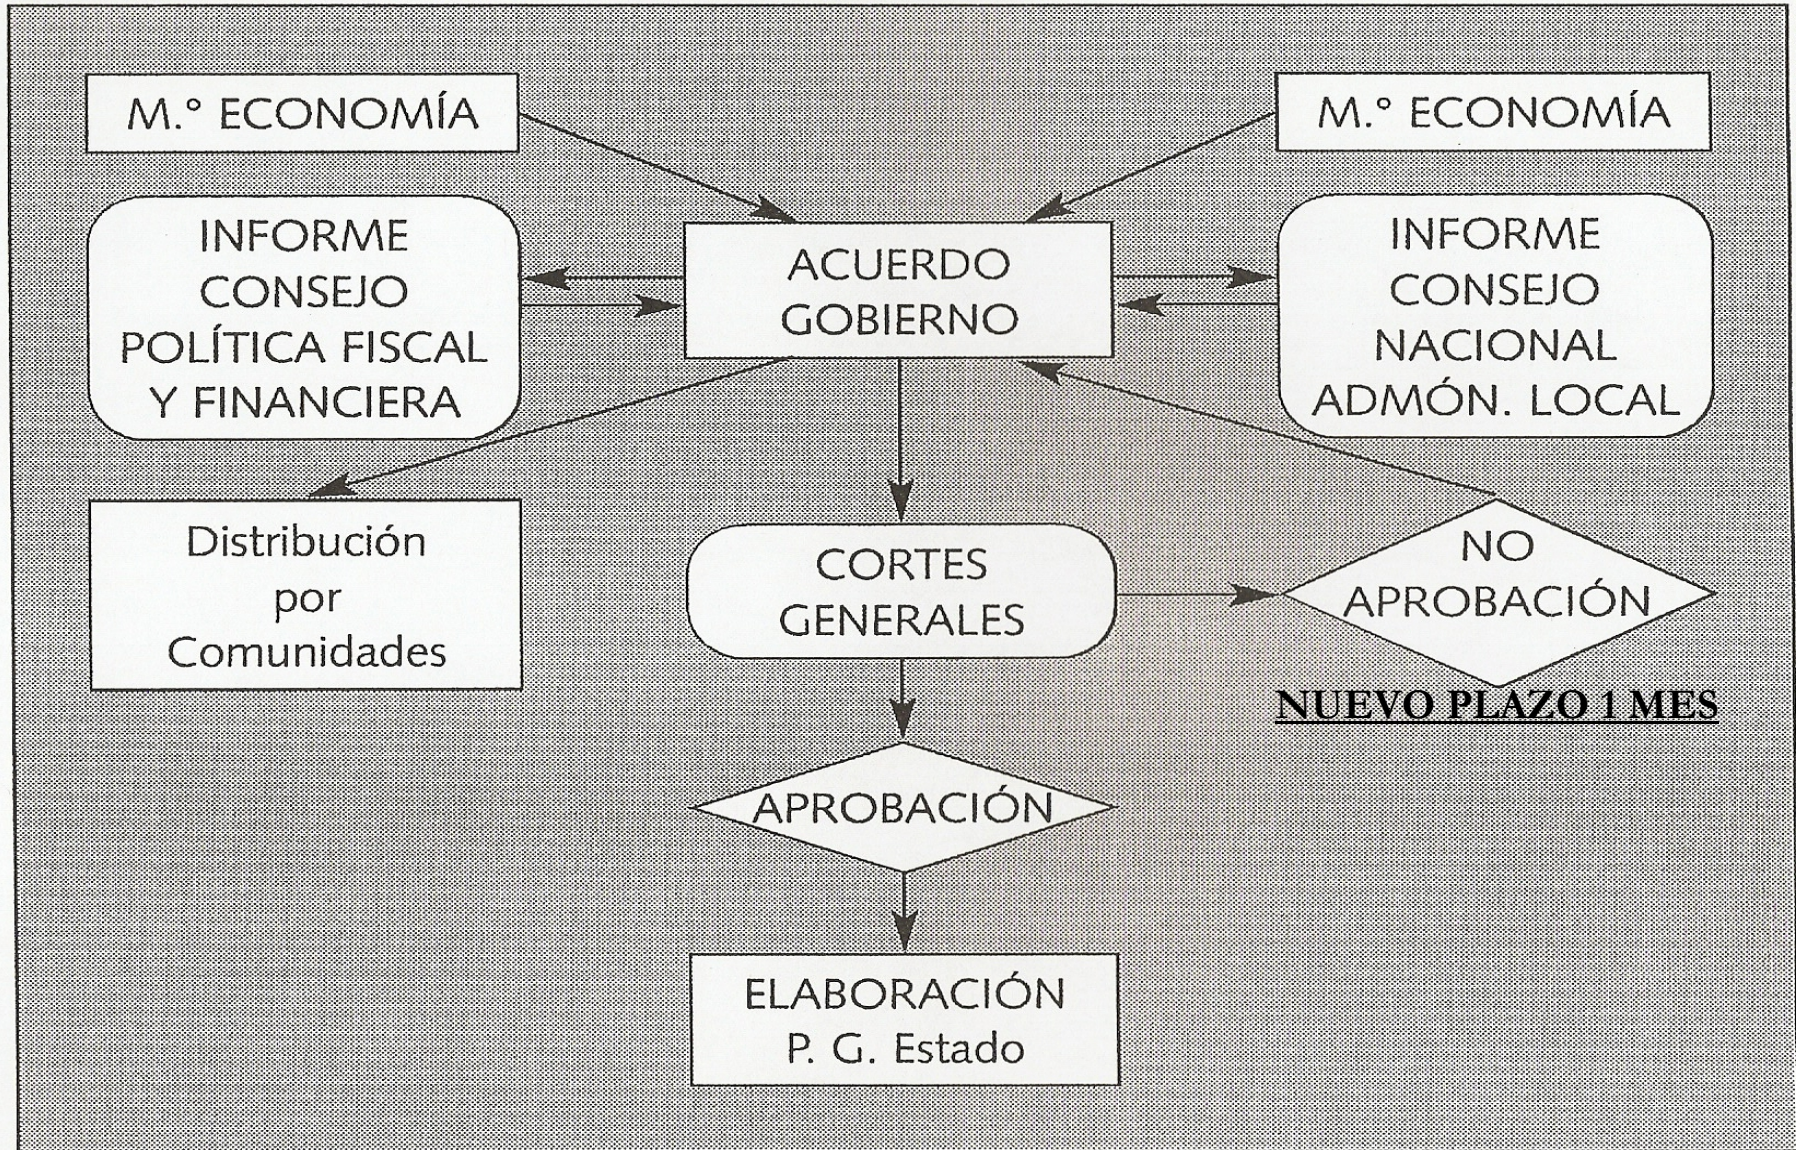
M.º ECONOMÍA

M.º ECONOMÍA

INFORME CONSEJO POLÍTICA FISCAL Y FINANCIERA

ACUERDO GOBIERNO

INFORME CONSEJO NACIONAL ADMÓN. LOCAL

Distribución por Comunidades

CORTES GENERALES

NO APROBACIÓN

NUEVO PLAZO 1 MES

APROBACIÓN

ELABORACIÓN P. G. Estado